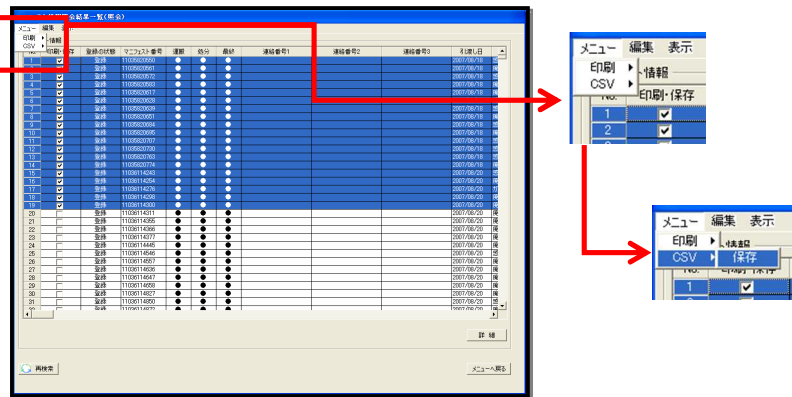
メニュー 編集 表示
印刷
CSV
情報
印刷・保存
登録の状態 マニフェスト番号 運搬 処分 最終 連絡番号1 連絡番号2 連絡番号3 引渡し日

| | 印刷・保存 | 登録の状態 | マニフェスト番号 | 運搬 | 処分 | 最終 | 連絡番号1 | 連絡番号2 | 連絡番号3 | 引渡し日 |
|---|---|---|---|---|---|---|---|---|---|---|
| 1 | ✔ | 登録 | 11035920650 | ● | ● | ● | | | | 2007/08/18 |
| 2 | ✔ | 登録 | 11035920661 | ● | ● | ● | | | | 2007/08/18 |
| 20 | | 登録 | 11036114311 | ● | ● | ● | | | | 2007/08/20 |
| 21 | | 登録 | 11036114355 | ● | ● | ● | | | | 2007/08/20 |
| 22 | | 登録 | 11036114366 | ● | ● | ● | | | | 2007/08/20 |
| 23 | | 登録 | 11036114377 | ● | ● | ● | | | | 2007/08/20 |
| 24 | | 登録 | 11036114445 | ● | ● | ● | | | | 2007/08/20 |
| 25 | | 登録 | 11036114546 | ● | ● | ● | | | | 2007/08/20 |
| 26 | | 登録 | 11036114557 | ● | ● | ● | | | | 2007/08/20 |
| 27 | | 登録 | 11036114636 | ● | ● | ● | | | | 2007/08/20 |
| 28 | | 登録 | 11036114647 | ● | ● | ● | | | | 2007/08/20 |
| 29 | | 登録 | 11036114658 | ● | ● | ● | | | | 2007/08/20 |
| 30 | | 登録 | 11036114827 | ● | ● | ● | | | | 2007/08/20 |
| 31 | | 登録 | 11036114850 | ● | ● | ● | | | | 2007/08/20 |

詳細
再検索
メニューへ戻る

メニュー 編集 表示
印刷
CSV
情報
No. 印刷・保存
1 ✔
2 ✔

メニュー 編集 表示
印刷
CSV 保存
情報
No. 印刷・保存
1 ✔